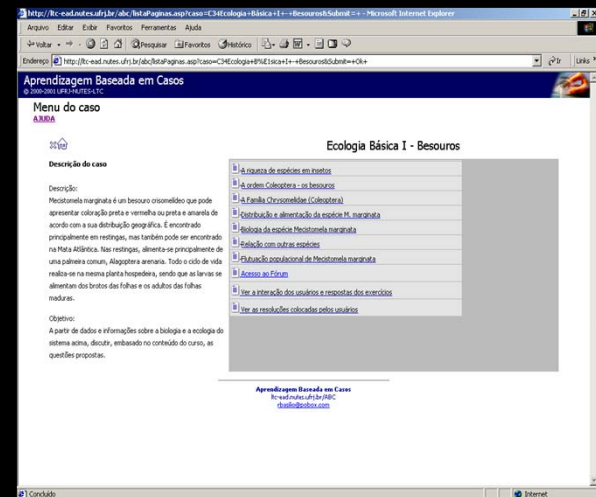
http://ltc-ead.nutes.ufrj.br/abc/listaPaginas.asp?caso=C34Ecologia+Básica+I+-+Besouros&Submit=+ - Microsoft Internet Explorer

Arquivo Editar Exibir Favoritos Ferramentas Ajuda

Voltar Pesquisar Favoritos Histórico

Endereço http://ltc-ead.nutes.ufrj.br/abc/listaPaginas.asp?caso=C34Ecologia+B%E1sica+I+-+Besouros&Submit=+Ok+ Ir Links

Aprendizagem Baseada em Casos
© 2000-2001 UFRJ-NUTES-LTC

Menu do caso
AJUDA

Ecologia Básica I - Besouros

Descrição do caso

Descrição:
Mecistomela marginata é um besouro crisomelídeo que pode apresentar coloração preta e vermelha ou preta e amarela de acordo com a sua distribuição geográfica. É encontrado principalmente em restingas, mas também pode ser encontrado na Mata Atlântica. Nas restingas, alimenta-se principalmente de uma palmeira comum, Alagoptera arenaria. Todo o ciclo de vida realiza-se na mesma planta hospedeira, sendo que as larvas se alimentam dos brotos das folhas e os adultos das folhas maduras.

Objetivo:
A partir de dados e informações sobre a biologia e a ecologia do sistema acima, discutir, embasado no conteúdo do curso, as questões propostas.

A riqueza de espécies em insetos
A ordem Coleoptera - os besouros
A Família Chrysomelidae (Coleoptera)
Distribuição e alimentação da espécie M. marginata
Biologia da espécie Mecistomela marginata
Relação com outras espécies
Flutuação populacional de Mecistomela marginata
Acesso ao Fórum
Ver a interação dos usuários e respostas dos exercícios
Ver as resoluções colocadas pelos usuários

Aprendizagem Baseada em Casos
ltc-ead.nutes.ufrj.br/ABC
rbasilio@pobox.com

Concluído Internet